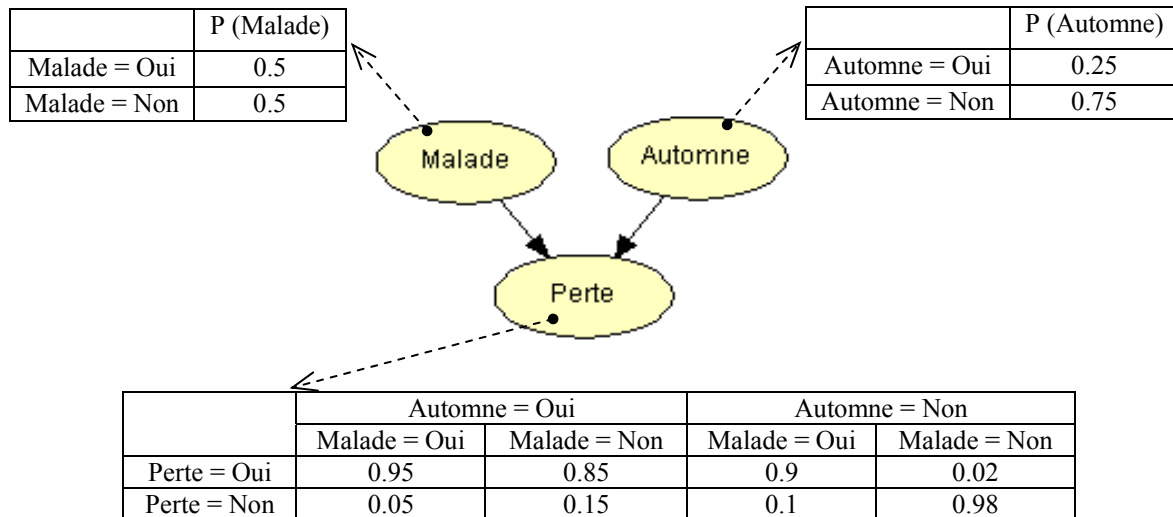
| | P (Malade) |
|---|---|
| Malade = Oui | 0.5 |
| Malade = Non | 0.5 |

| | P (Automne) |
|---|---|
| Automne = Oui | 0.25 |
| Automne = Non | 0.75 |

Malade

Automne

Perte

| | Automne = Oui | | Automne = Non | |
|---|---|---|---|---|
| | Malade = Oui | Malade = Non | Malade = Oui | Malade = Non |
| Perte = Oui | 0.95 | 0.85 | 0.9 | 0.02 |
| Perte = Non | 0.05 | 0.15 | 0.1 | 0.98 |